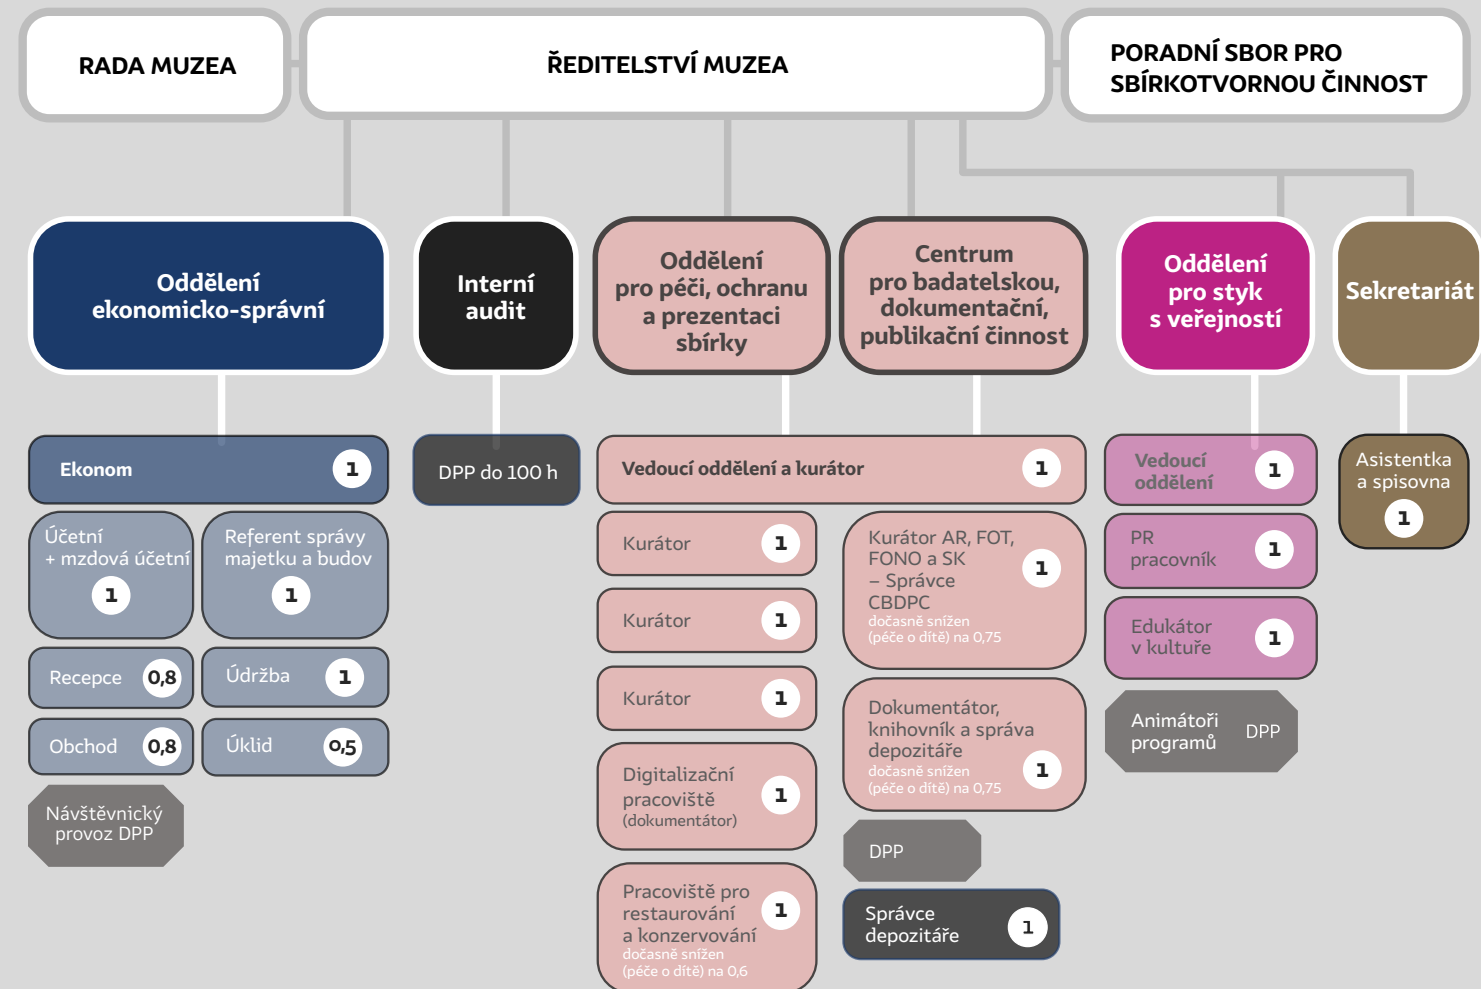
RADA MUZEA

ŘEDITELSTVÍ MUZEA

PORADNÍ SBOR PRO SBÍRKOTVORNOU ČINNOST

Oddělení ekonomicko-správní

Interní audit

Oddělení pro péči, ochranu a prezentaci sbírky

Centrum pro badatelskou, dokumentační, publikační činnost

Oddělení pro styk s veřejností

Sekretariát

Ekonom 1

Účetní + mzdová účetní 1

Referent správy majetku a budov 1

Recepce 0,8

Údržba 1

Obchod 0,8

Úklid 0,5

Návštěvnický provoz DPP

DPP do 100 h

Vedoucí oddělení a kurátor 1

Kurátor 1

Kurátor 1

Kurátor 1

Digitalizační pracoviště (dokumentátor) 1

Pracoviště pro restaurování a konzervování 1
dočasně snížen (péče o dítě) na 0,6

Kurátor AR, FOT, FONO a SK – Správce CBDPC 1
dočasně snížen (péče o dítě) na 0,75

Dokumentátor, knihovník a správa depozitáře 1
dočasně snížen (péče o dítě) na 0,75

DPP

Správce depozitáře 1

Vedoucí oddělení 1

PR pracovník 1

Edukátor v kultuře 1

Animátoři programů DPP

Asistentka a spisovna 1